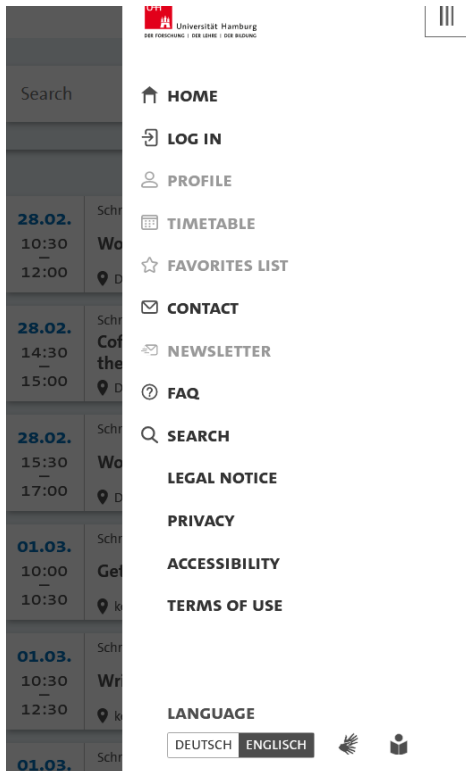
UHH Universität Hamburg
DER FORSCHUNG | DER LEHRE | DER BILDUNG

Search

28.02.
10:30
—
12:00
Schr
Wo
D

28.02.
14:30
—
15:00
Schr
Cof
the
D

28.02.
15:30
—
17:00
Schr
Wo
D

01.03.
10:00
—
10:30
Schr
Get
k

01.03.
10:30
—
12:30
Schr
Wri
k

01.03.
Schr

HOME
LOG IN
PROFILE
TIMETABLE
FAVORITES LIST
CONTACT
NEWSLETTER
FAQ
SEARCH
LEGAL NOTICE
PRIVACY
ACCESSIBILITY
TERMS OF USE

LANGUAGE
DEUTSCH ENGLISCH